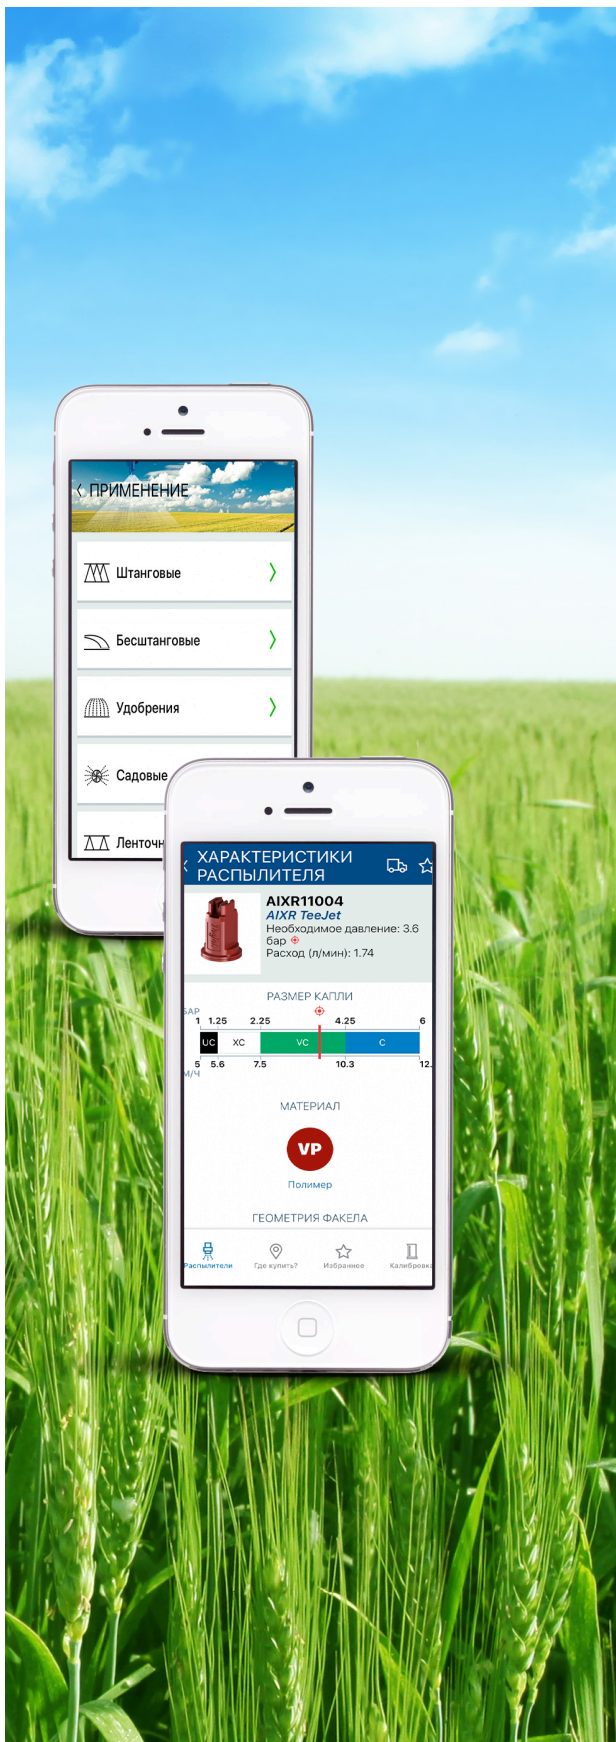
ПРИМЕНЕНИЕ

Штанговые

Бесштанговые

Удобрения

Садовые

Ленточн

ХАРАКТЕРИСТИКИ РАСПЫЛИТЕЛЯ

AIXR11004
AIXR TeeJet
Необходимое давление: 3.6 бар
Расход (л/мин): 1.74

РАЗМЕР КАПЛИ

БАР
1 1.25 2.25 4.25 6
UC XC VC C
5 5.6 7.5 10.3 12.
КМ/Ч

МАТЕРИАЛ

VP
Полимер

ГЕОМЕТРИЯ ФАКЕЛА

Распылители Где купить? Избранное Калибровка